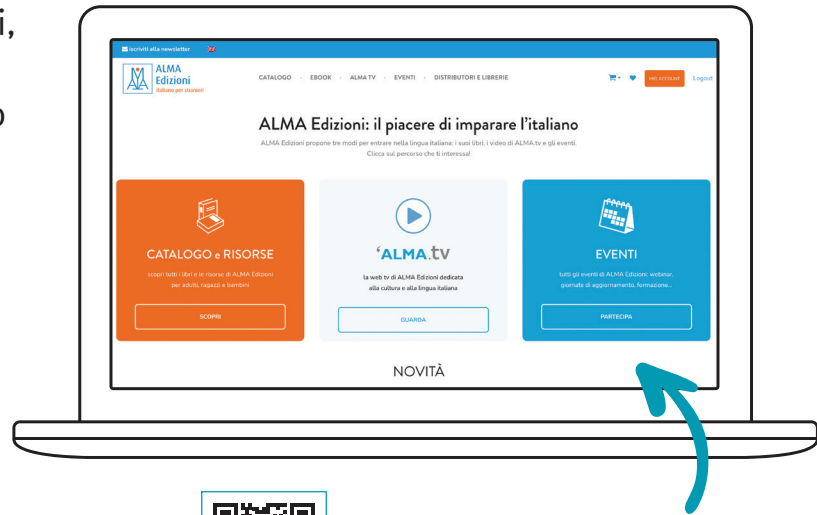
i,

o

iscriviti alla newsletter

ALMA Edizioni
Italiano per stranieri

CATALOGO · EBOOK · ALMA TV · EVENTI · DISTRIBUTORI E LIBRERIE

MY ACCOUNT Logout

ALMA Edizioni: il piacere di imparare l'italiano

ALMA Edizioni propone tre modi per entrare nella lingua italiana: i suoi libri, i video di ALMA.tv e gli eventi. Clicca sul percorso che ti interessa!

CATALOGO e RISORSE

scopri tutti i libri e le risorse di ALMA Edizioni per adulti, ragazzi e bambini

SCOPRI

'ALMA.tv

la web tv di ALMA Edizioni dedicata alla cultura e alla lingua italiana

GUARDA

EVENTI

tutti gli eventi di ALMA Edizioni: webinar, giornate di aggiornamento, formazione...

PARTECIPA

NOVITÀ